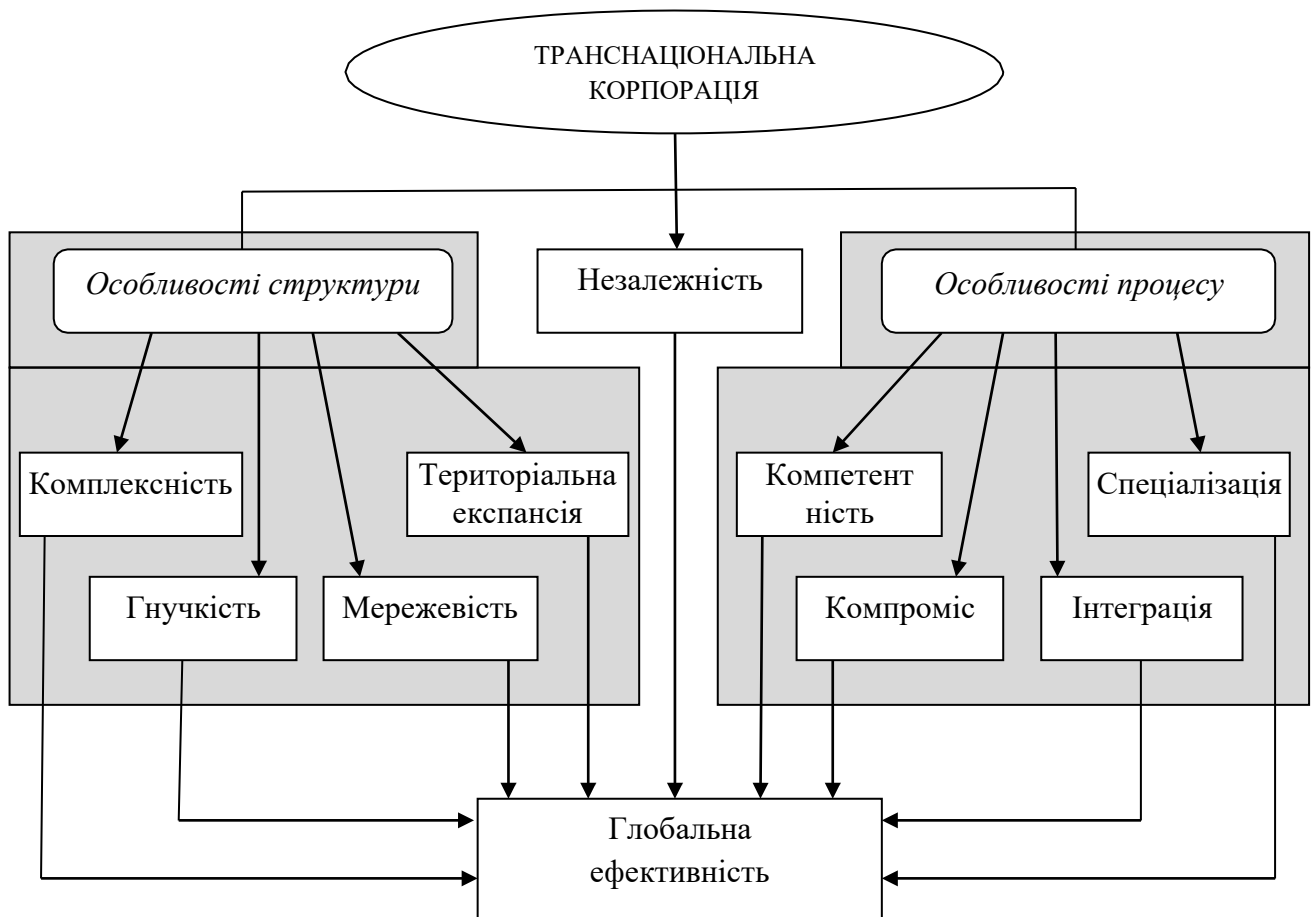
ТРАНСНАЦІОНАЛЬНА КОРПОРАЦІЯ

*Особливості структури*

Незалежність

*Особливості процесу*

Комплексність

Територіальна експансія

Компетент ність

Спеціалізація

Гнучкість

Мережевість

Компроміс

Інтеграція

Глобальна ефективність